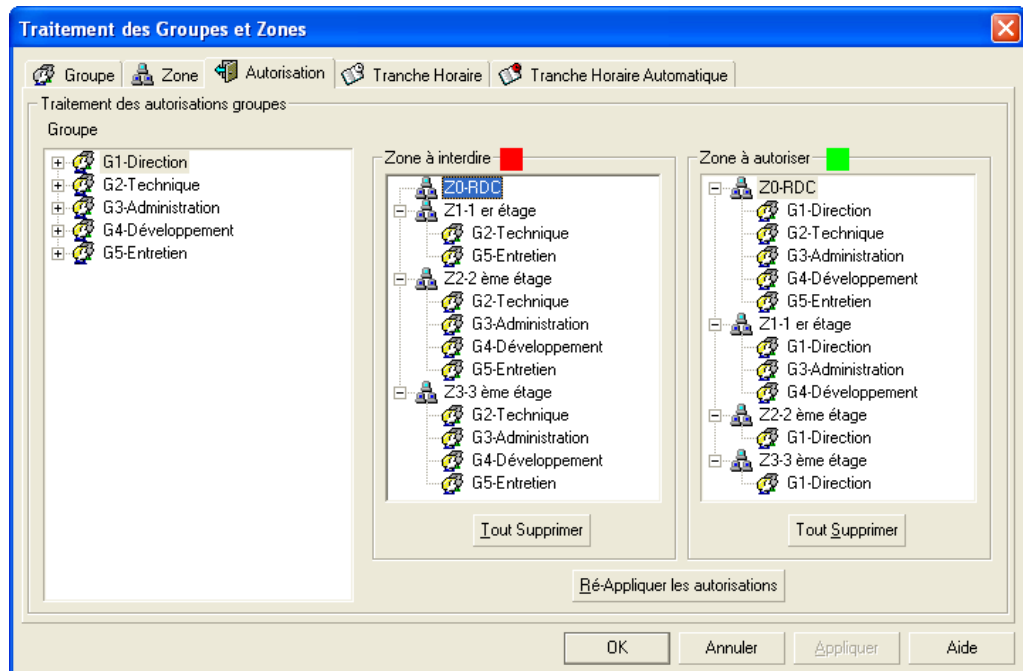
Traitement des Groupes et Zones

Groupe | Zone | Autorisation | Tranche Horaire | Tranche Horaire Automatique

Traitement des autorisations groupes

Groupe

G1-Direction
G2-Technique
G3-Administration
G4-Développement
G5-Entretien

Zone à interdire

Z0-RDC
Z1-1 er étage
G2-Technique
G5-Entretien
Z2-2 ème étage
G2-Technique
G3-Administration
G4-Développement
G5-Entretien
Z3-3 ème étage
G2-Technique
G3-Administration
G4-Développement
G5-Entretien

Tout Supprimer

Zone à autoriser

Z0-RDC
G1-Direction
G2-Technique
G3-Administration
G4-Développement
G5-Entretien
Z1-1 er étage
G1-Direction
G3-Administration
G4-Développement
Z2-2 ème étage
G1-Direction
Z3-3 ème étage
G1-Direction

Tout Supprimer

Ré-Appliquer les autorisations

OK | Annuler | Appliquer | Aide